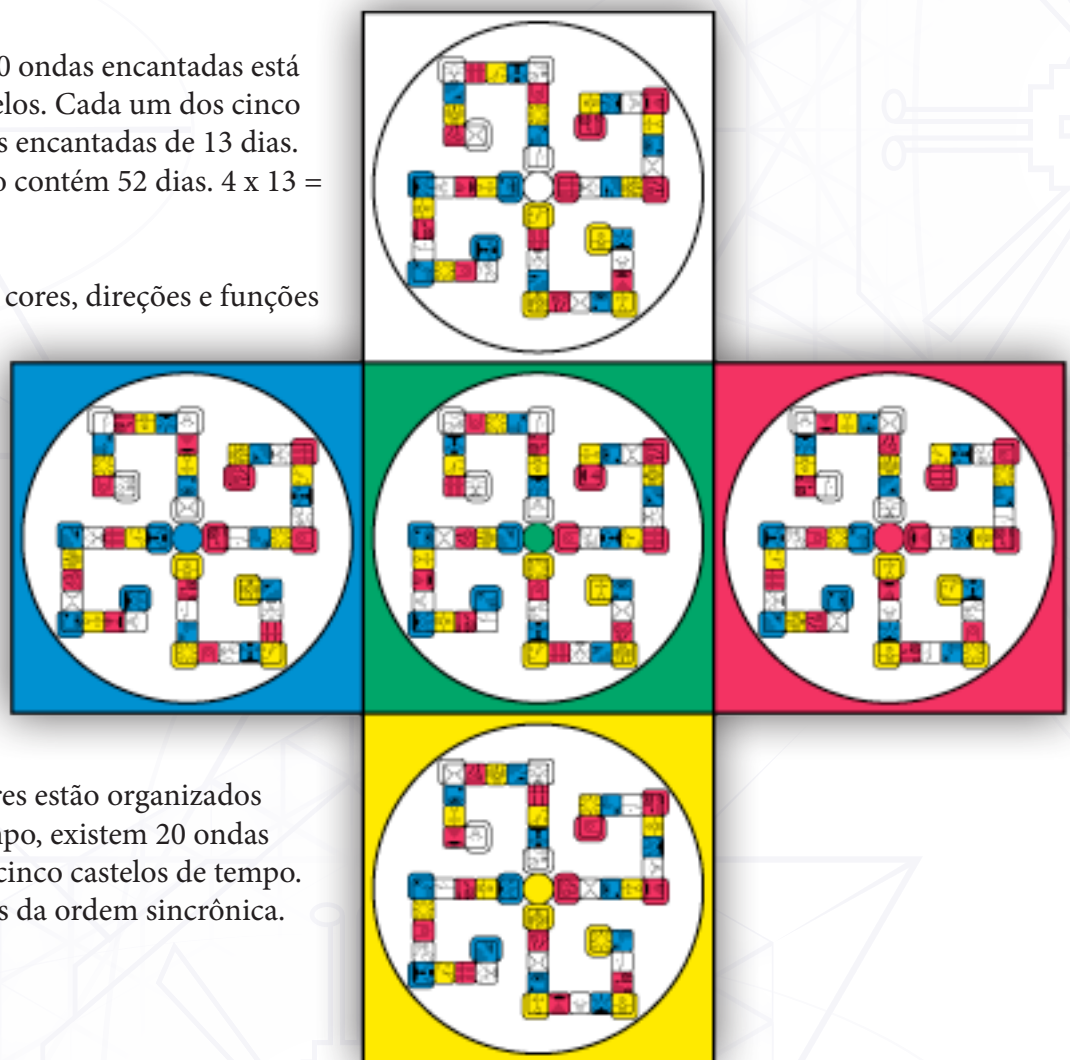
0 ondas encantadas está elos. Cada um dos cinco s encantadas de 13 dias. o contém 52 dias. 4 x 13 =

cores, direções e funções

res estão organizados npo, existem 20 ondas cinco castelos de tempo. s da ordem sincrônica.